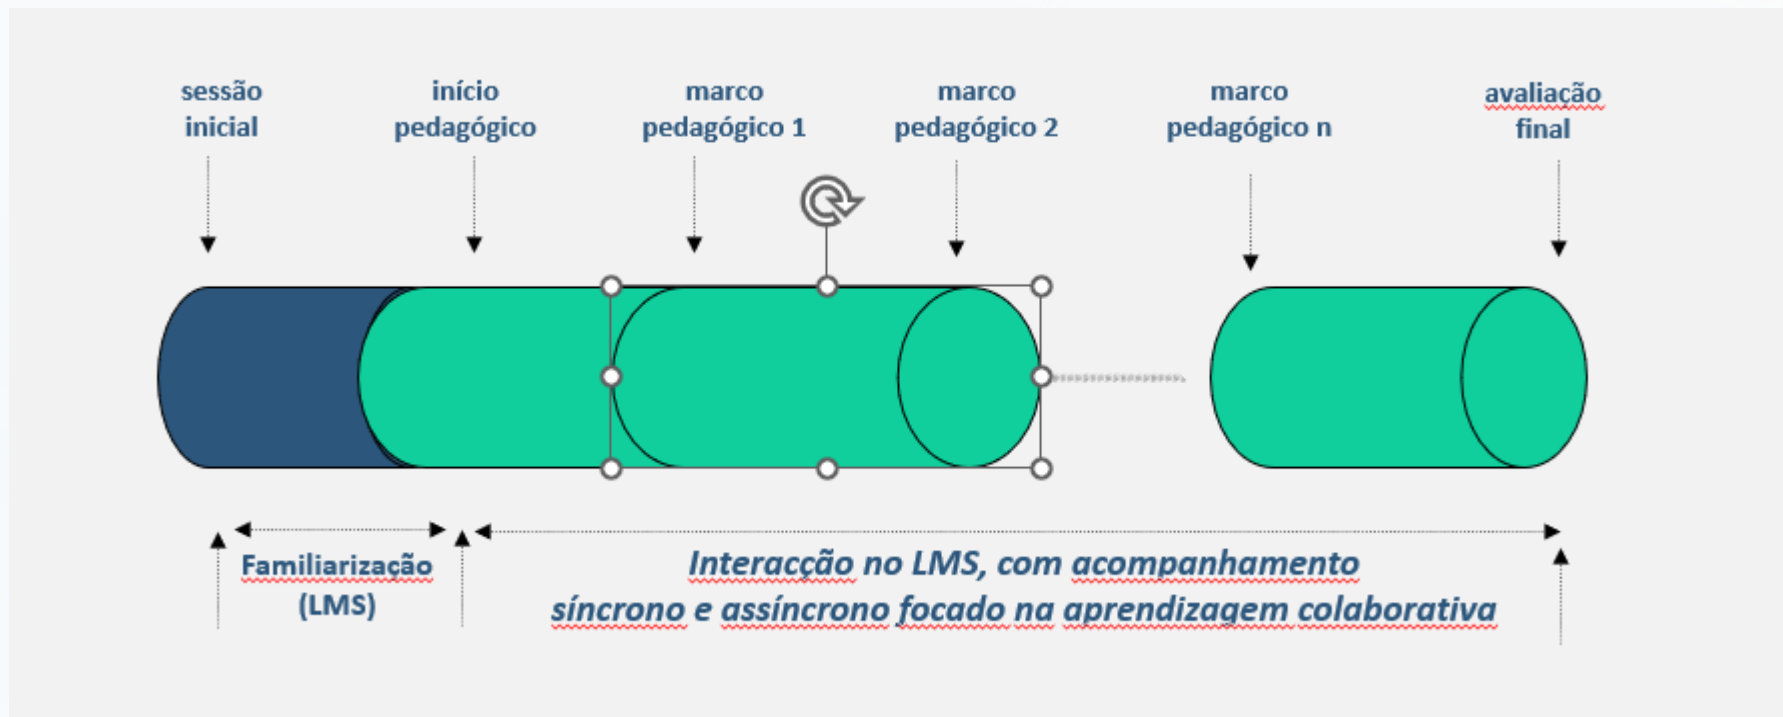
sessão inicial

início pedagógico

marco pedagógico 1

marco pedagógico 2

marco pedagógico n

avaliação final

Familiarização (LMS)

Interacção no LMS, com acompanhamento síncrono e assíncrono focado na aprendizagem colaborativa